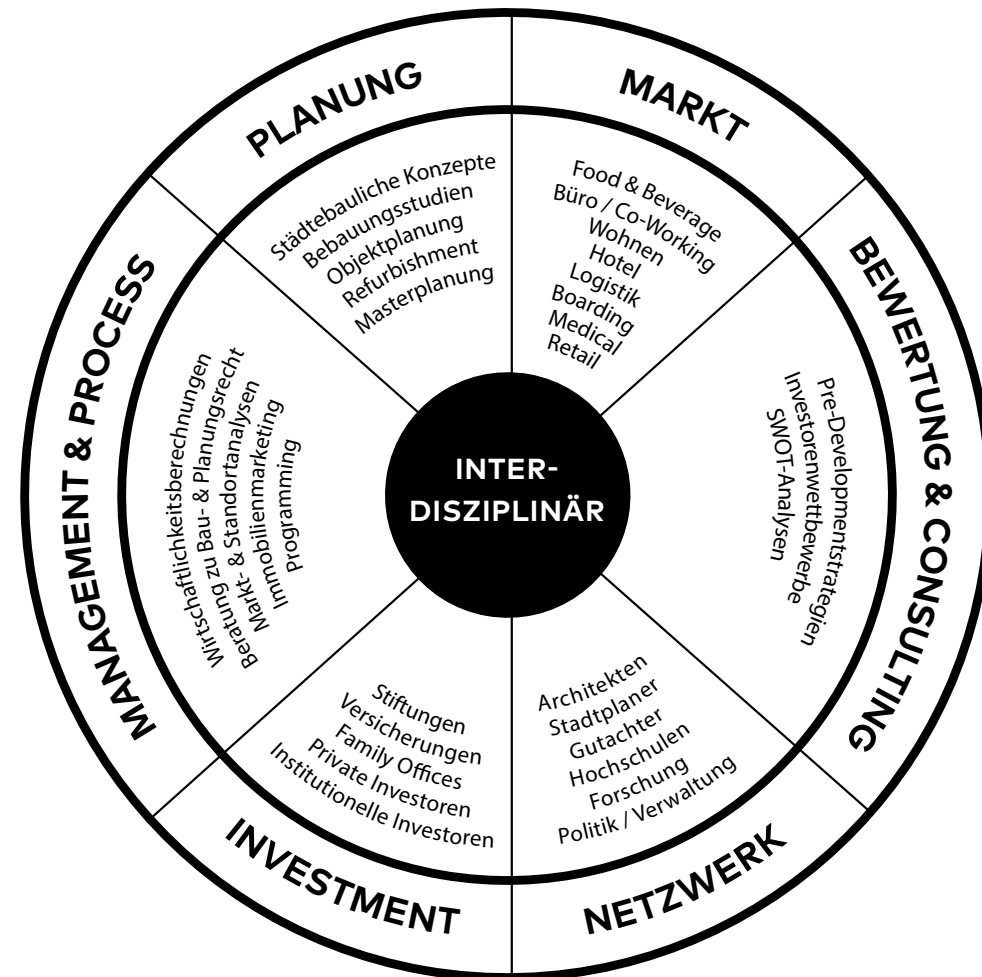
INTER-
DISZIPLINÄR

PLANUNG

Städtebauliche Konzepte
Bebauungsstudien
Objektplanung
Refurbishment
Masterplanung

MARKT

Food & Beverage
Büro / Co-Working
Wohnen
Hotel
Logistik
Boarding
Medical
Retail

BEWERTUNG & CONSULTING

Pre-Developmentstrategien
Investorenwettbewerbe
SWOT-Analysen

NETZWERK

Architekten
Stadtplaner
Gutachter
Hochschulen
Forschung
Politik / Verwaltung

INVESTMENT

Stiftungen
Versicherungen
Family Offices
Private Investoren
Institutionelle Investoren

MANAGEMENT & PROCESS

Wirtschaftlichkeitsberechnungen
Beratung zu Bau- & Planungsrecht
Markt- & Standortanalysen
Immobilienmarketing
Programming